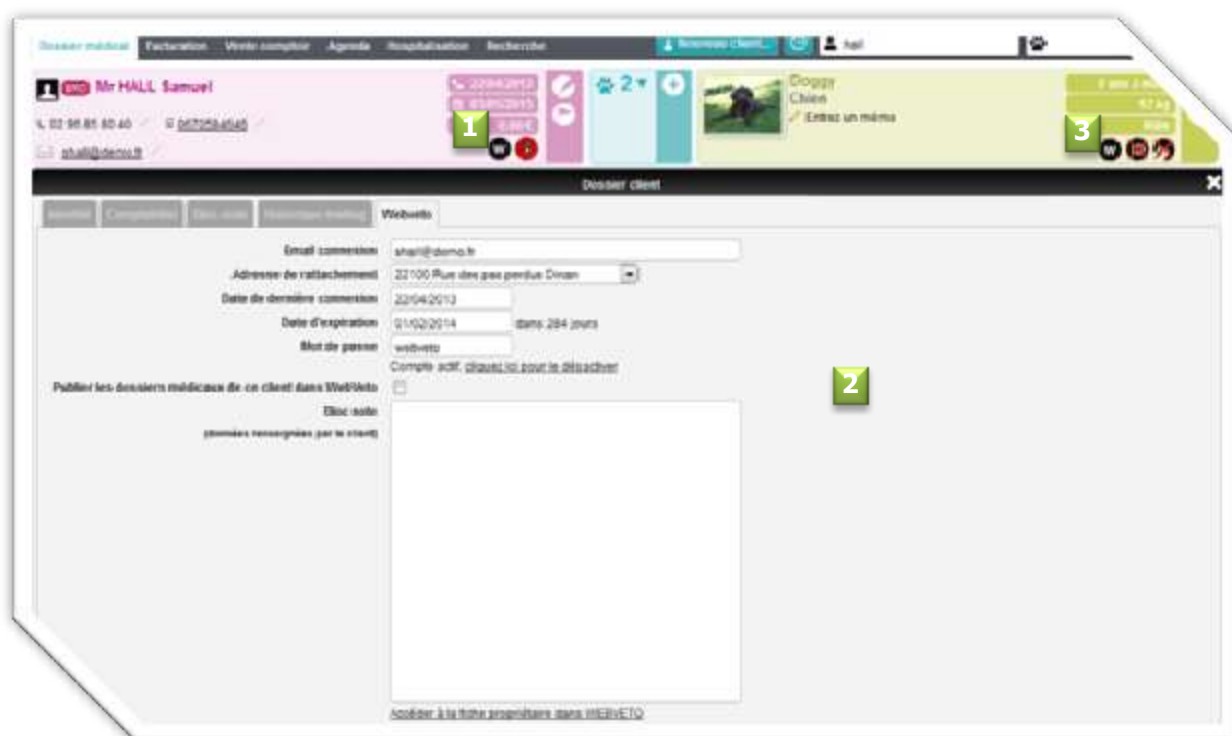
Dossier médical Facturation Vente comptoir Agenda Hospitalisation Recherche Nouveau client... hall

Mr HALL Samuel
02 96 85 85 40 0672584545
shall@demo.fr

22/04/2013
03/01/2015
1
0,00€

2

Doggy
Chien
Entrez un mémo

3

Dossier client

Webveto

Email connexion shall@demo.fr
Adresse de rattachement 22100 Rue des pas perdus Dinan
Date de dernière connexion 22/04/2013
Date d'expiration 01/02/2014 dans 284 jours
Mot de passe webveto
Compte actif, cliquez ici pour le désactiver

2

Publier les dossiers médicaux de ce client dans WebVeto
Bloc note
(données renseignées par le client)

Accéder à la fiche propriétaire dans WEBVETO